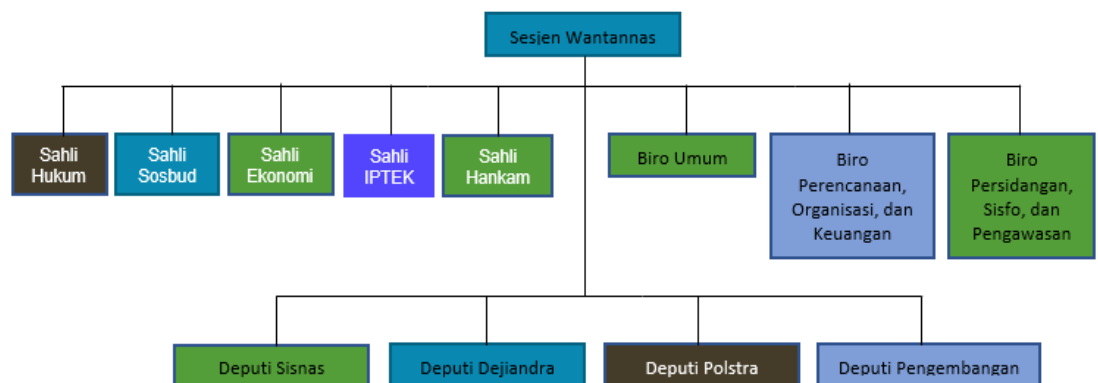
Sesjen Wantannas

Sahli Hukum

Sahli Sosbud

Sahli Ekonomi

Sahli IPTEK

Sahli Hankam

Biro Umum

Biro Perencanaan, Organisasi, dan Keuangan

Biro Persidangan, Sisfo, dan Pengawasan

Deputi Sisnas

Deputi Dejiandra

Deputi Polstra

Deputi Pengembangan